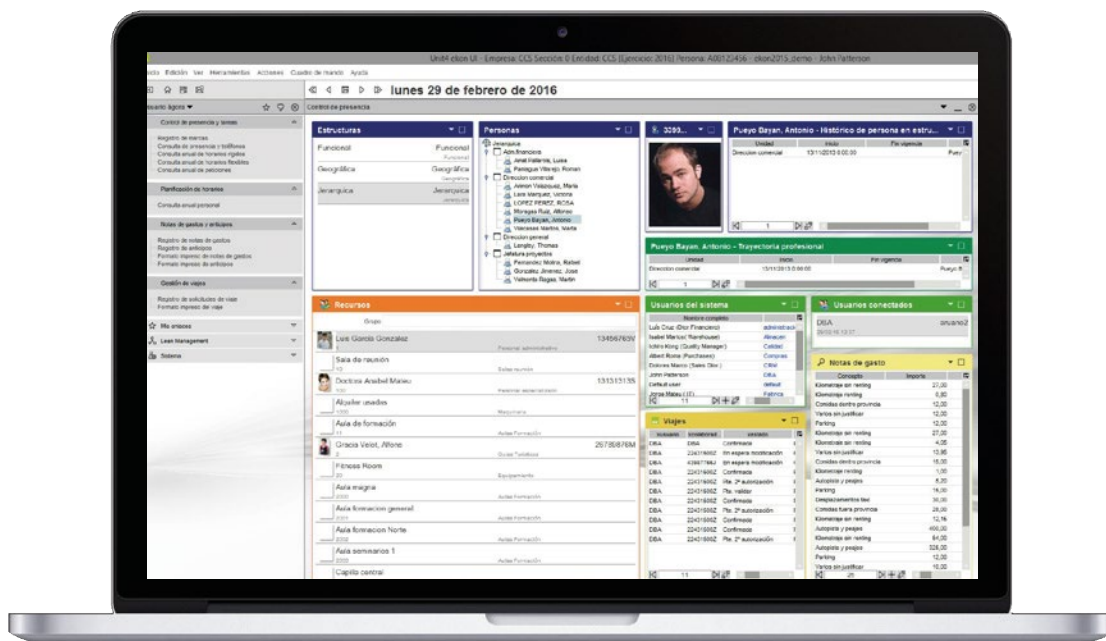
Unit4 ekon UI - Empresa: CCS Sección: 0 Entidad: CCS [Ejercicio: 2016] Persona: A00123456 - ekon2015_demo - John Patterson

ncio Edición Ver Herramientas Acciones Cuadro de mando Ayuda

lunes 29 de febrero de 2016

suario ágora

Control de presencia

Control de presencia y tareas

Registro de marcas
Consulta de presencia y telefónica
Consulta anual de horarios rígidos
Consulta anual de horarios flexibles
Consulta anual de peticiones

Planificación de horarios

Consulta anual personal

Notas de gastos y anticipos

Registro de notas de gastos
Registro de anticipos
Formato impreso de notas de gastos
Formato impreso de anticipos

Gestión de viajes

Registro de solicitudes de viaje
Formato impreso de viaje

Mis enlaces

Lean Management

Sistema

Estructuras

Funcional Funcional
Geográfica Geográfica
Jerarquica Jerarquica

Personas

Jerarquica
Adm.financiera
Amat Pallarols, Luisa
Paniagua Villarejo, Roman
Direccion comercial
Alarcon Velázquez, Maria
Lara Marquez, Victoria
LOPEZ PEREZ, ROSA
Moragas Ruiz, Alfonso
Pueyo Bayan, Antonio
Vaccaies Martins, Marta
Direccion general
Langley, Thomas
Jefatura proyectos
Fernandez Molina, Rafael
Gonzalez Jimenez, Jose
Valmonte Bogas, Martin

3050...

Pueyo Bayan, Antonio - Histórico de persona en estru...

| Unidad | Inicio | Fin vigencia | |
|---|---|---|---|
| Direccion comercial | 13/11/2013 0:00:00 | | Pueyo |

1

Pueyo Bayan, Antonio - Trayectoria profesional

| Unidad | Inicio | Fin vigencia | |
|---|---|---|---|
| Direccion comercial | 13/11/2013 0:00:00 | | Pueyo B |

1

Recursos

Grupo

Luis Garcia Gonzalez 13456765V
Personal administrativo
Sala de reunión
Salas reunión
Doctora Anabel Mateu 13131313S
Personal asistencial
Alquiler usados
Maquinaria
Aula de formación
Aulas Formación
Gracia Velot, Alfons 26789876M
Guías Turísticos
Fitness Room
Equipamiento
Aula magna
Aulas Formación
Aula formacion general
Aulas Formación
Aula formacion Norte
Aulas Formación
Aula seminarios 1
Capilla central

Usuarios del sistema

| Nombre completo | |
|---|---|
| Luis Cruz (Dtor Financiero) | administraci |
| Isabel Martos( Warehouse) | Almacen |
| Robin King (Quality Manager) | Calidad |
| Albert Roma (Purchases) | Compras |
| Dolores Marco (Sales Dtor.) | CRM |
| John Patterson | DBA |
| Default user | default |
| Jorge Mateu (IT) | Fabrica |

11

Usuarios conectados

DBA usuario2
29/02/16 12:37

Viajes

| Usuario | Solicitante | Estado |
|---|---|---|
| DBA | DBA | Confirmada |
| DBA | 22431506Z | En espera modificación |
| DBA | 43667788J | En espera modificación |
| DBA | 22431506Z | Confirmada |
| DBA | 22431506Z | Pte. 2ª autorización |
| DBA | 22431506Z | Pte. validar |
| DBA | 22431506Z | Pte. 2ª autorización |
| DBA | 22431506Z | Confirmada |
| DBA | 22431506Z | Pte. 2ª autorización |
| DBA | 22431506Z | Confirmada |
| DBA | 22431506Z | Confirmada |
| DBA | 22431506Z | Pte. 2ª autorización |

11

Notas de gasto

| Concepto | Importe |
|---|---|
| Kilometraje sin renting | 27,00 |
| Kilometraje renting | 6,80 |
| Comidas dentro provincia | 12,00 |
| Varios sin justificar | 12,00 |
| Parking | 12,00 |
| Kilometraje sin renting | 27,00 |
| Kilometraje sin renting | 4,05 |
| Varios sin justificar | 13,95 |
| Comidas dentro provincia | 15,00 |
| Kilometraje renting | 1,00 |
| Autopista y peajes | 6,20 |
| Parking | 16,00 |
| Desplazamientos taxi | 30,00 |
| Comidas fuera provincia | 28,00 |
| Kilometraje sin renting | 12,16 |
| Kilometraje renting | 450,00 |
| Kilometraje sin renting | 64,00 |
| Autopista y peajes | 326,00 |
| Parking | 12,00 |
| Varios sin justificar | 10,00 |

20